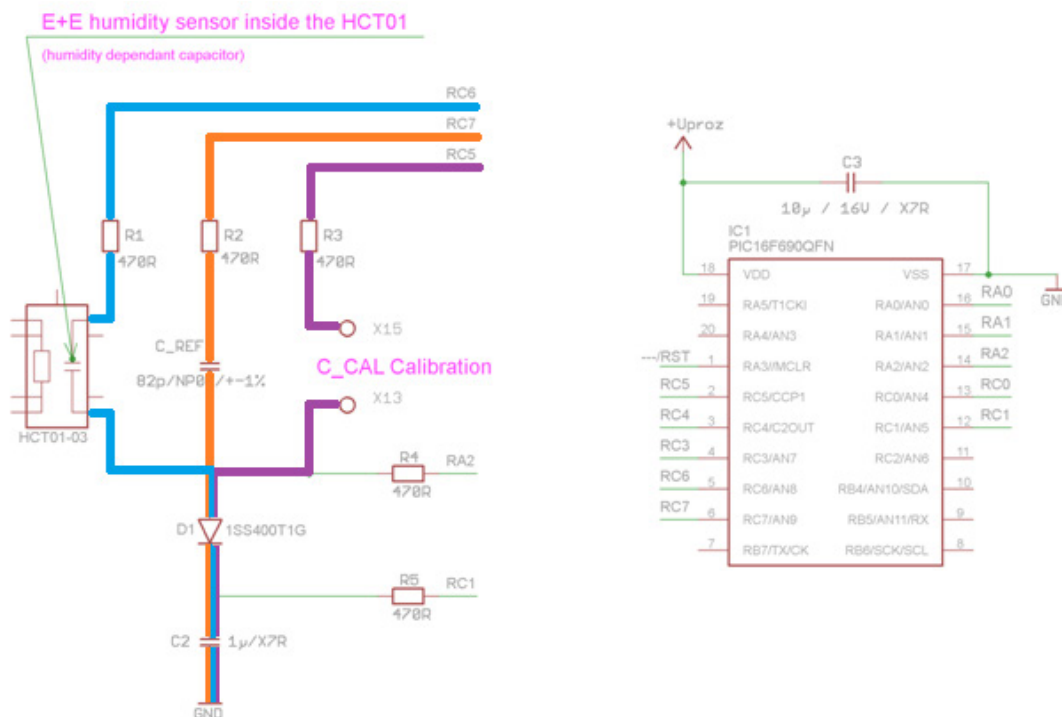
E+E humidity sensor inside the HCT01
(humidity dependant capacitor)

RC6
RC7
RC5
R1
470R
R2
470R
R3
470R
X15
C_REF
82p/NP0 /+-1%
C_CAL Calibration
X13
HCT01-03
R4
RA2
470R
D1
1SS400T1G
R5
RC1
470R
C2
1µ/X7R
GND

+Uproz
C3
10µ / 16V / X7R
IC1
PIC16F690QFN
18 VDD
VSS 17
GND
19 RA5/T1CKI
RA0/AN0 16
RA0
20 RA4/AN3
RA1/AN1 15
RA1
---/RST
1 RA3/MCLR
RA2/AN2 14
RA2
RC5
2 RC5/CCP1
RC0/AN4 13
RC0
RC4
3 RC4/C2OUT
RC1/AN5 12
RC1
RC3
4 RC3/AN7
RC2/AN6 11
RC6
5 RC6/AN8
RB4/AN10/SDA 10
RC7
6 RC7/AN9
RB5/AN11/RX 9
7 RB7/TX/CK
RB6/SCK/SCL 8